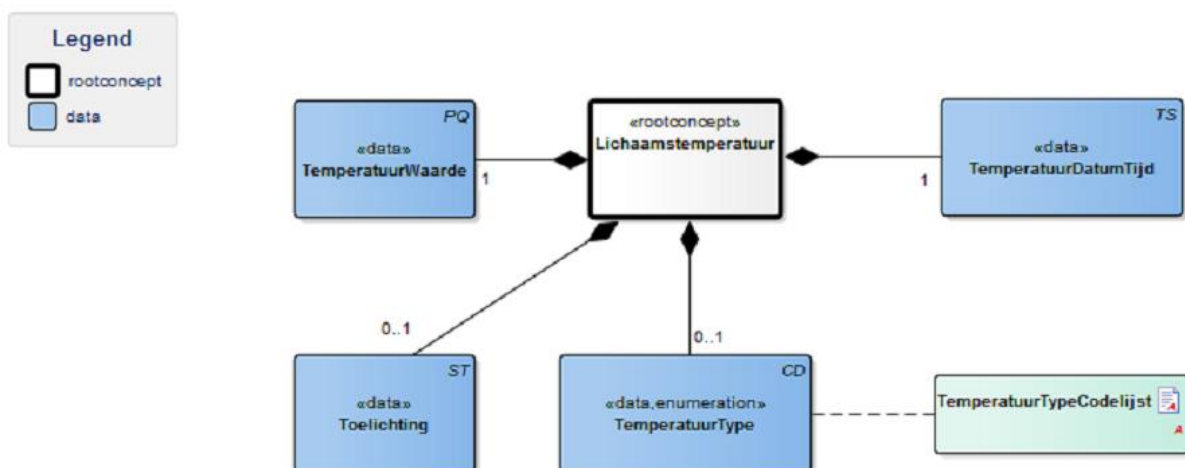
Legend

rootconcept

data

PQ
«data»
TemperatuurWaarde

1

«rootconcept»
Lichaamstemperatuur

1

TS
«data»
TemperatuurDatumTijd

0..1

0..1

ST
«data»
Toelichting

CD
«data,enumeration»
TemperatuurType

TemperatuurTypeCodelijst